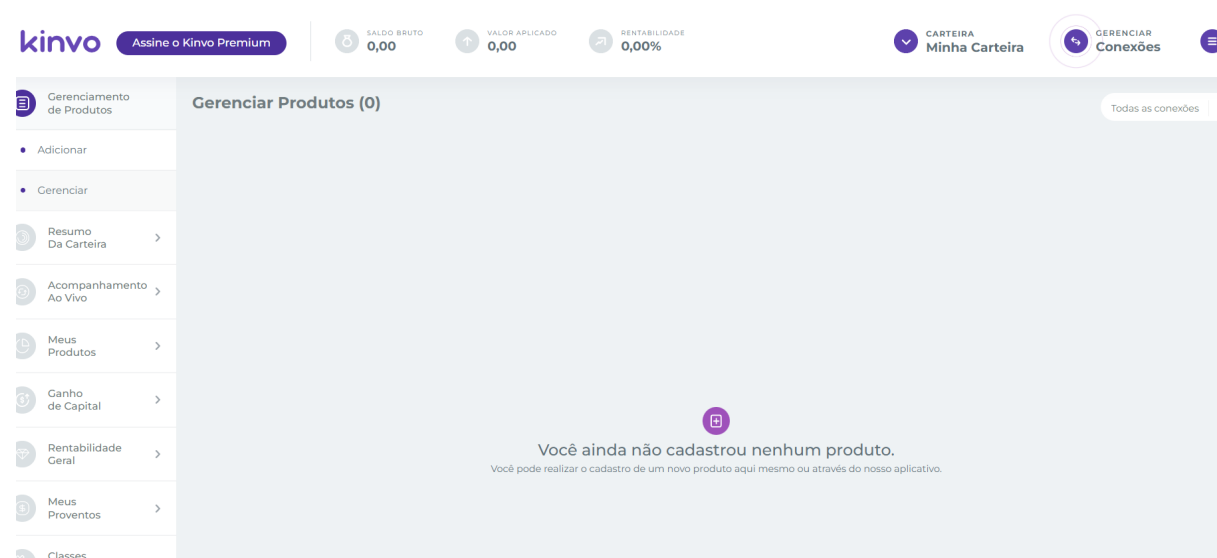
kinvo
Assine o Kinvo Premium
SALDO BRUTO
0,00
VALOR APLICADO
0,00
RENTABILIDADE
0,00%
CARTEIRA
Minha Carteira
GERENCIAR
Conexões

Gerenciamento de Produtos
• Adicionar
• Gerenciar
Resumo Da Carteira
Acompanhamento Ao Vivo
Meus Produtos
Ganho de Capital
Rentabilidade Geral
Meus Proventos
Classes

Gerenciar Produtos (0)
Todas as conexões

Você ainda não cadastrou nenhum produto.
Você pode realizar o cadastro de um novo produto aqui mesmo ou através do nosso aplicativo.